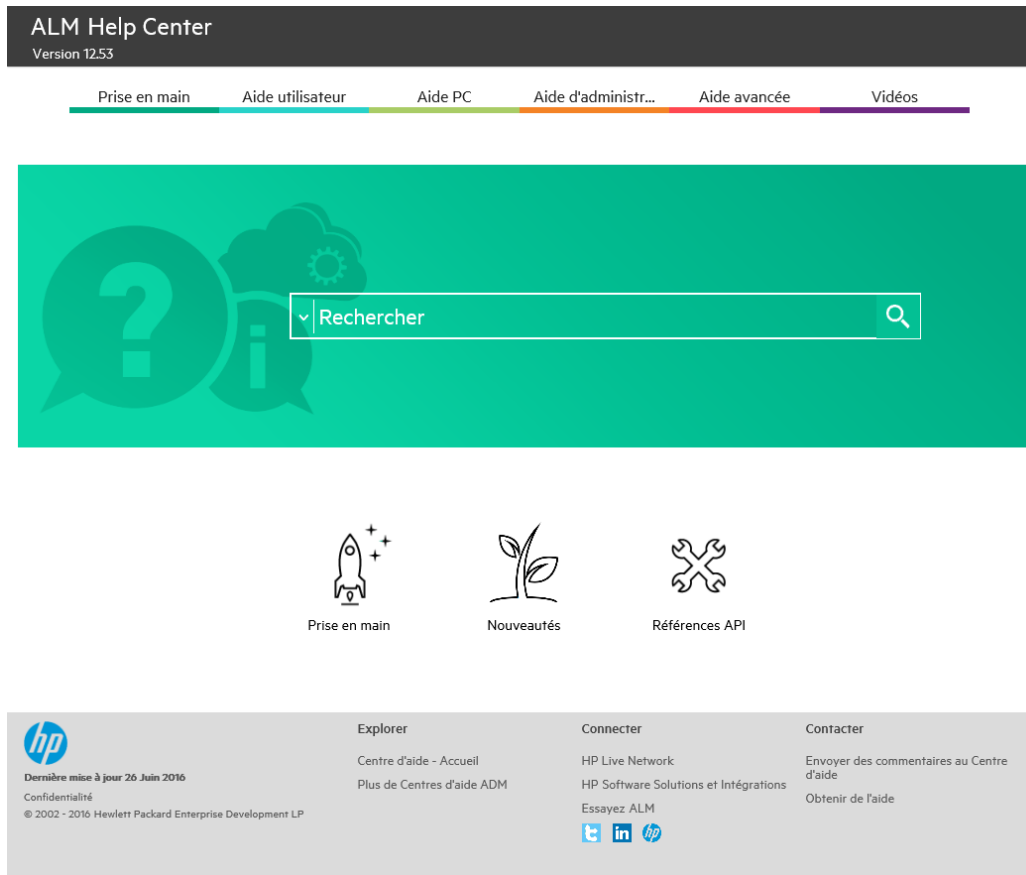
ALM Help Center
Version 12.53

Prise en main
Aide utilisateur
Aide PC
Aide d'administr...
Aide avancée
Vidéos

Rechercher

Prise en main
Nouveautés
Références API

hp
Dernière mise à jour 26 Juin 2016
Confidentialité
© 2002 - 2016 Hewlett Packard Enterprise Development LP

Explorer
Centre d'aide - Accueil
Plus de Centres d'aide ADM

Connecter
HP Live Network
HP Software Solutions et Intégrations
Essayez ALM

Contacter
Envoyer des commentaires au Centre d'aide
Obtenir de l'aide